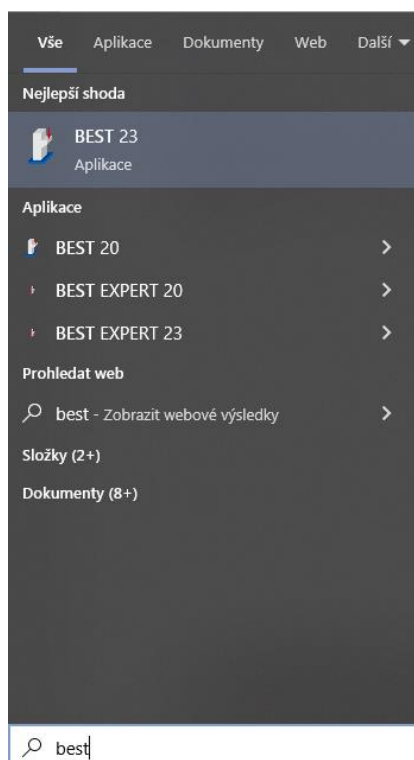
Vše Aplikace Dokumenty Web Další

Nejlepší shoda

BEST 23
Aplikace

Aplikace

BEST 20

BEST EXPERT 20

BEST EXPERT 23

Prohledat web

best - Zobrazit webové výsledky

Složky (2+)

Dokumenty (8+)

best